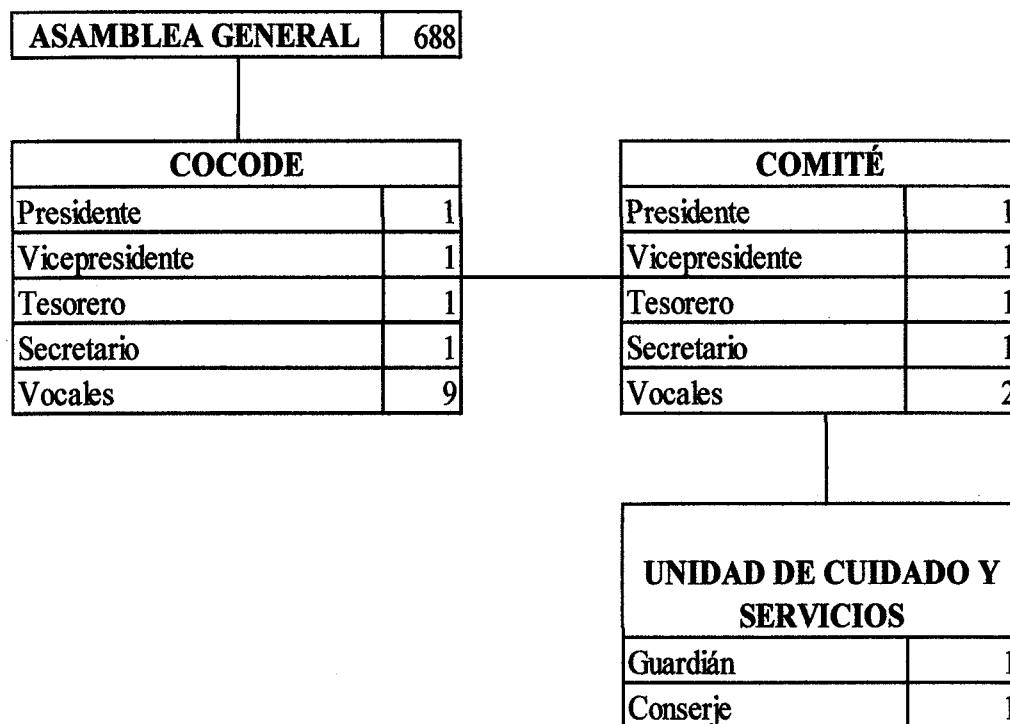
| ASAMBLEA GENERAL | 688 |
|---|---|

| COCODE | |
|---|---|
| Presidente | 1 |
| Vicepresidente | 1 |
| Tesorero | 1 |
| Secretario | 1 |
| Vocales | 9 |

| COMITÉ | |
|---|---|
| Presidente | 1 |
| Vicepresidente | 1 |
| Tesorero | 1 |
| Secretario | 1 |
| Vocales | 2 |

| UNIDAD DE CUIDADO Y SERVICIOS | |
|---|---|
| Guardián | 1 |
| Conserje | 1 |